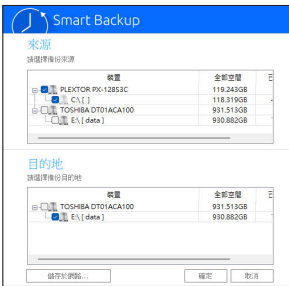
Smart Backup

來源

請選擇備份來源

| 裝置 | 全部空間 | 已 |
|---|---|---|
| PLEXTOR PX-128S3C | 119.243GB | |
| C:\ [ ] | 118.319GB | |
| TOSHIBA DT01ACA100 | 931.513GB | |
| E:\ [ data ] | 930.882GB | |

目的地

請選擇備份目的地

| 裝置 | 全部空間 | 已 |
|---|---|---|
| TOSHIBA DT01ACA100 | 931.513GB | |
| E:\ [ data ] | 930.882GB | |

儲存於網路...

確定

取消